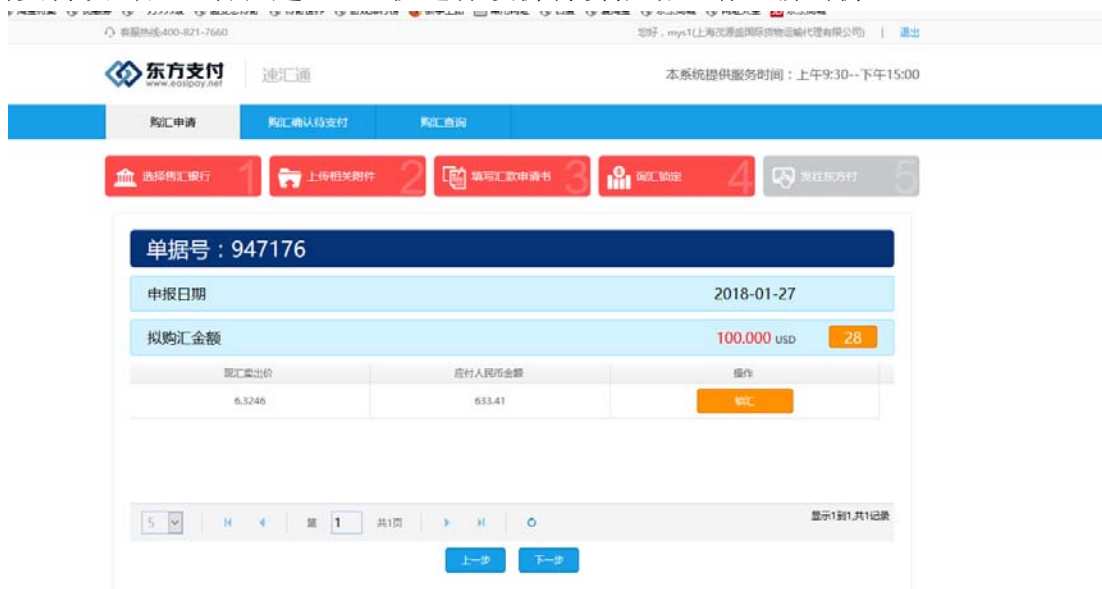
客服热线:400-821-7660

您好，mys1(上海茂源盛国际货物运输代理有限公司) | 退出

东方支付
www.easipay.net

速汇通

本系统提供服务时间：上午9:30--下午15:00

购汇申请 | 购汇确认待支付 | 购汇查询

选择售汇银行 1
上传相关附件 2
填写汇款申请书 3
询汇锁定 4
发往东方付 5

单据号：947176

申报日期 2018-01-27

拟购汇金额 100.000 USD 28

| 现汇卖出价 | 应付人民币金额 | 操作 |
|---|---|---|
| 6.3246 | 633.41 | 锁汇 |

5 第 1 共1页

显示1到1,共1记录

上一步 下一步